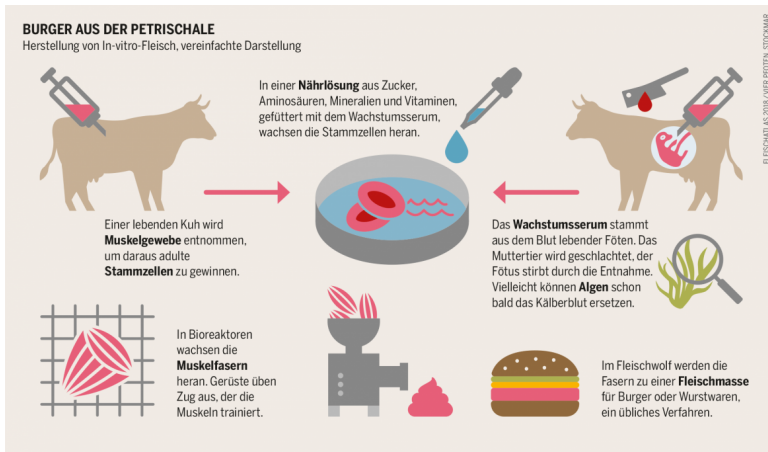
BURGER AUS DER PETRISCHALE
Herstellung von In-vitro-Fleisch, vereinfachte Darstellung

In einer **Nährlösung** aus Zucker, Aminosäuren, Mineralien und Vitaminen, gefüttert mit dem Wachstumsserum, wachsen die Stammzellen heran.

Einer lebenden Kuh wird **Muskelgewebe** entnommen, um daraus adulte **Stammzellen** zu gewinnen.

Das **Wachstumsserum** stammt aus dem Blut lebender Föten. Das Muttertier wird geschlachtet, der Fötus stirbt durch die Entnahme. Vielleicht können **Algen** schon bald das Kälberblut ersetzen.

In Bioreaktoren wachsen die **Muskelfasern** heran. Gerüste üben Zug aus, der die Muskeln trainiert.

Im Fleischwolf werden die Fasern zu einer **Fleischmasse** für Burger oder Wurstwaren, ein übliches Verfahren.

FLEISCHATLAS 2018 / VIER PFOTEN, STOCKMAR